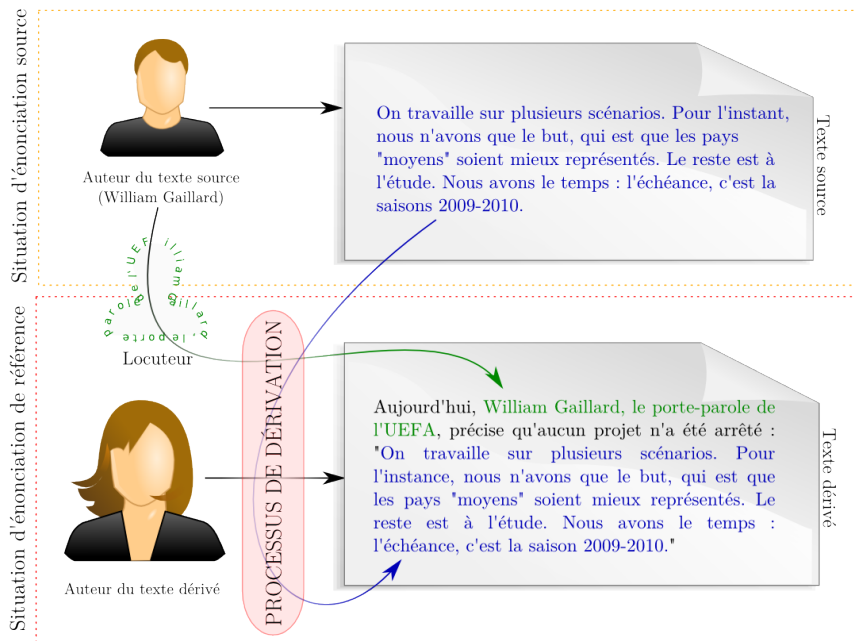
Situation d'énonciation source

Auteur du texte source
(William Gaillard)

On travaille sur plusieurs scénarios. Pour l'instant, nous n'avons que le but, qui est que les pays "moyens" soient mieux représentés. Le reste est à l'étude. Nous avons le temps : l'échéance, c'est la saisons 2009-2010.

Texte source

Situation d'énonciation de référence

William Gaillard le porte parole de l'UEFA

Locuteur

PROCESSUS DE DÉRIVATION

Aujourd'hui, William Gaillard, le porte-parole de l'UEFA, précise qu'aucun projet n'a été arrêté : "On travaille sur plusieurs scénarios. Pour l'instance, nous n'avons que le but, qui est que les pays "moyens" soient mieux représentés. Le reste est à l'étude. Nous avons le temps : l'échéance, c'est la saison 2009-2010."

Texte dérivé

Auteur du texte dérivé